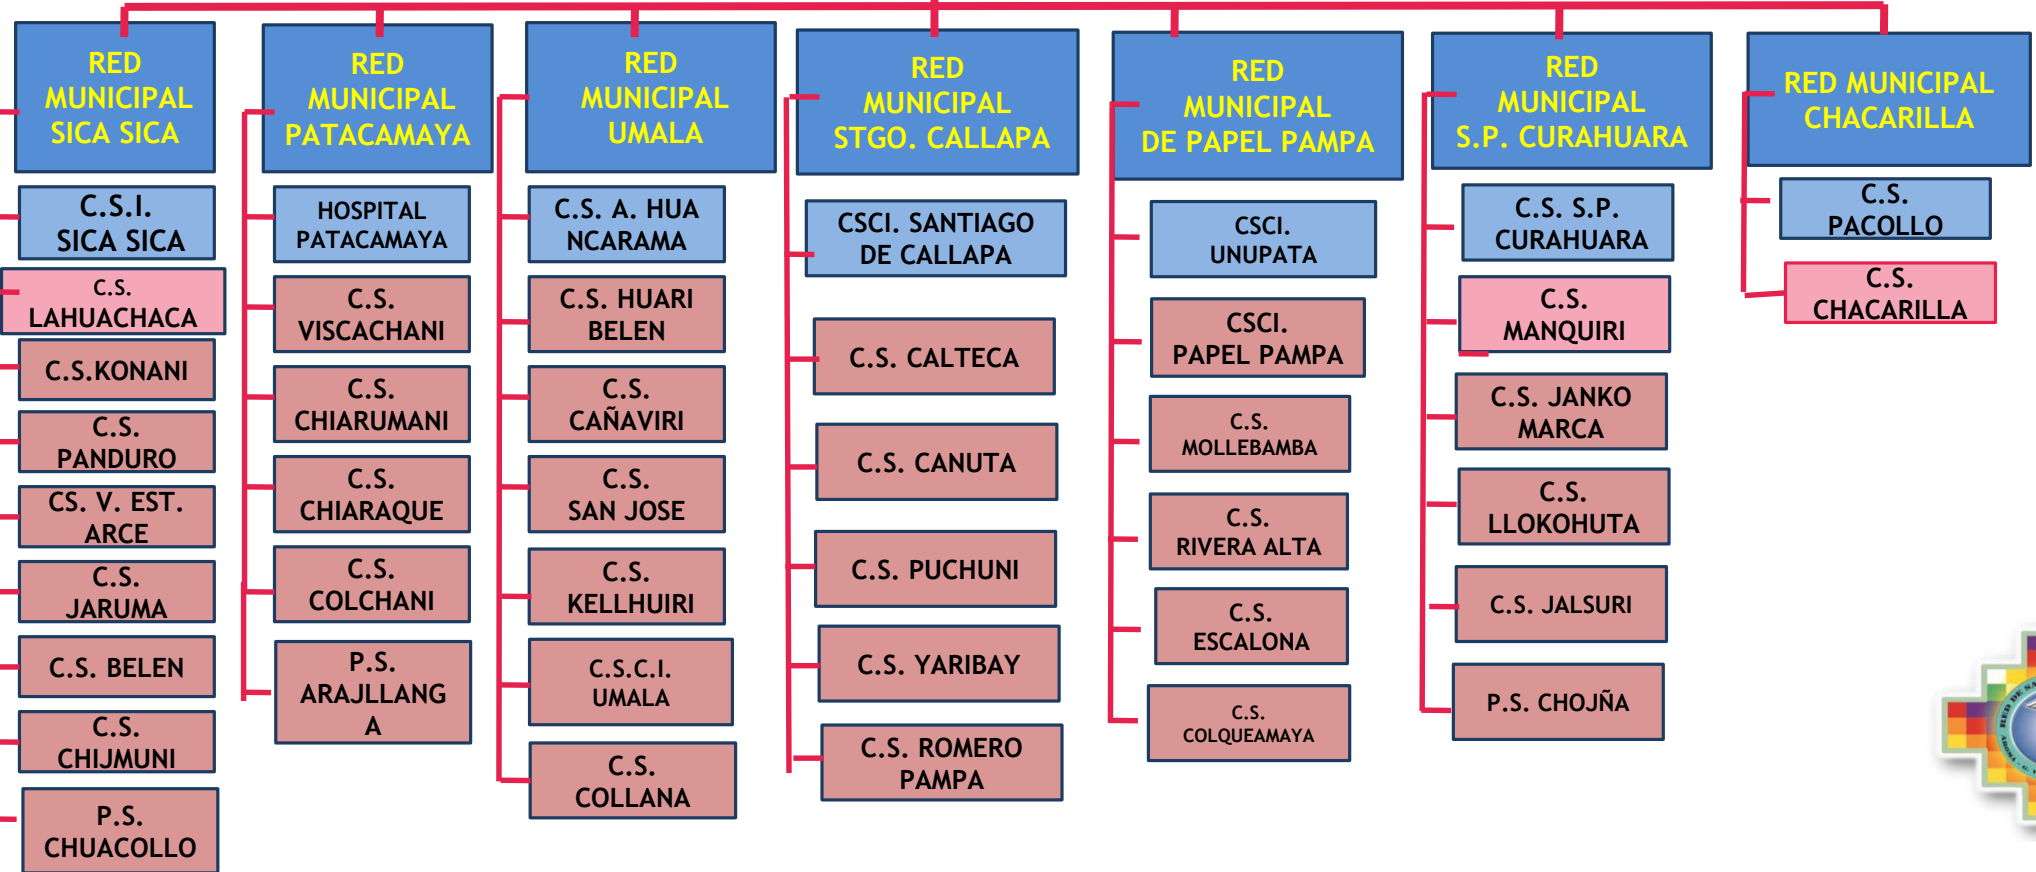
RED MUNICIPAL SICA SICA

C.S.I. SICA SICA

C.S. LAHUACHACA

C.S.KONANI

C.S. PANDURO

CS. V. EST. ARCE

C.S. JARUMA

C.S. BELEN

C.S. CHIJMUNI

P.S. CHUACOLLO

RED MUNICIPAL PATACAMAYA

HOSPITAL PATACAMAYA

C.S. VISCACHANI

C.S. CHIARUMANI

C.S. CHIARAQUE

C.S. COLCHANI

P.S. ARAJLLANG A

RED MUNICIPAL UMALA

C.S. A. HUA NCARAMA

C.S. HUARI BELEN

C.S. CAÑAVIRI

C.S. SAN JOSE

C.S. KELLHUIRI

C.S.C.I. UMALA

C.S. COLLANA

RED MUNICIPAL STGO. CALLAPA

CSCI. SANTIAGO DE CALLAPA

C.S. CALTECA

C.S. CANUTA

C.S. PUCHUNI

C.S. YARIBAY

C.S. ROMERO PAMPA

RED MUNICIPAL DE PAPEL PAMPA

CSCI. UNUPATA

CSCI. PAPEL PAMPA

C.S. MOLLEBAMBA

C.S. RIVERA ALTA

C.S. ESCALONA

C.S. COLQUEAMAYA

RED MUNICIPAL S.P. CURAHUARA

C.S. S.P. CURAHUARA

C.S. MANQUIRI

C.S. JANKO MARCA

C.S. LLOKOHUTA

C.S. JALSURI

P.S. CHOJÑA

RED MUNICIPAL CHACARILLA

C.S. PACOLLO

C.S. CHACARILLA